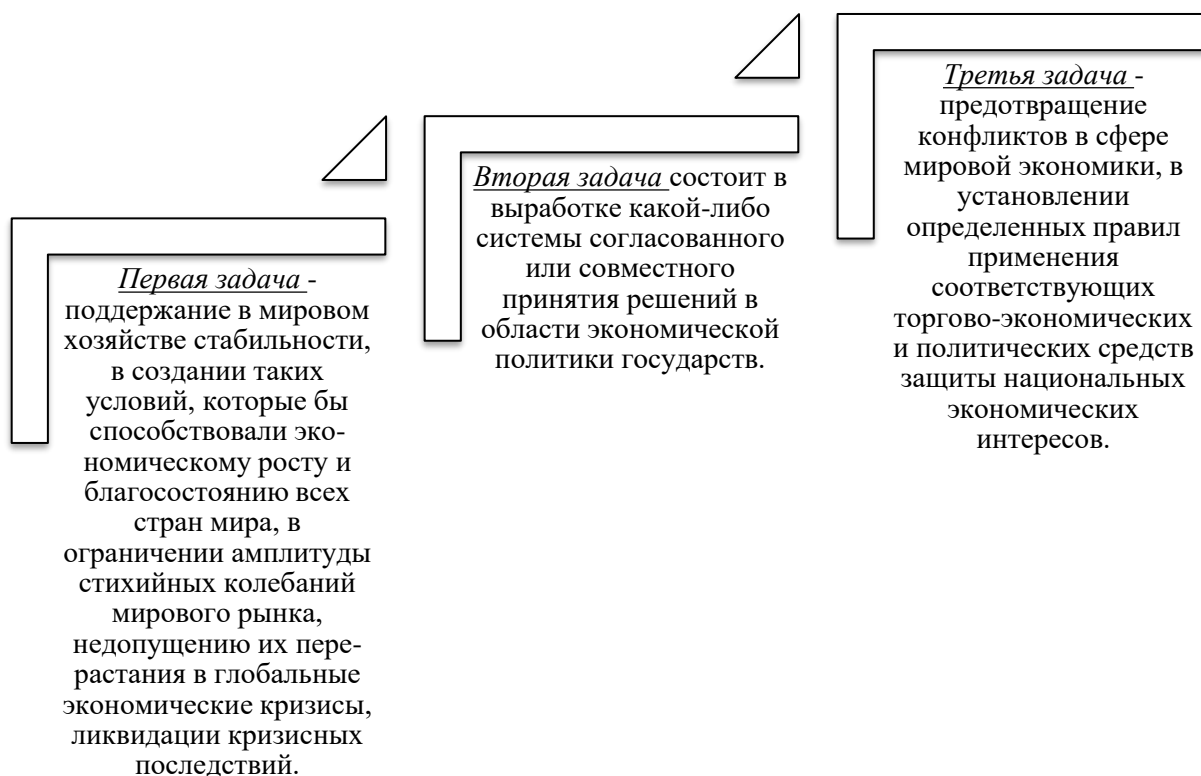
Первая задача - поддержание в мировом хозяйстве стабильности, в создании таких условий, которые бы способствовали экономическому росту и благосостоянию всех стран мира, в ограничении амплитуды стихийных колебаний мирового рынка, недопущению их перерастания в глобальные экономические кризисы, ликвидации кризисных последствий.

Вторая задача состоит в выработке какой-либо системы согласованного или совместного принятия решений в области экономической политики государств.

Третья задача - предотвращение конфликтов в сфере мировой экономики, в установлении определенных правил применения соответствующих торгово-экономических и политических средств защиты национальных экономических интересов.